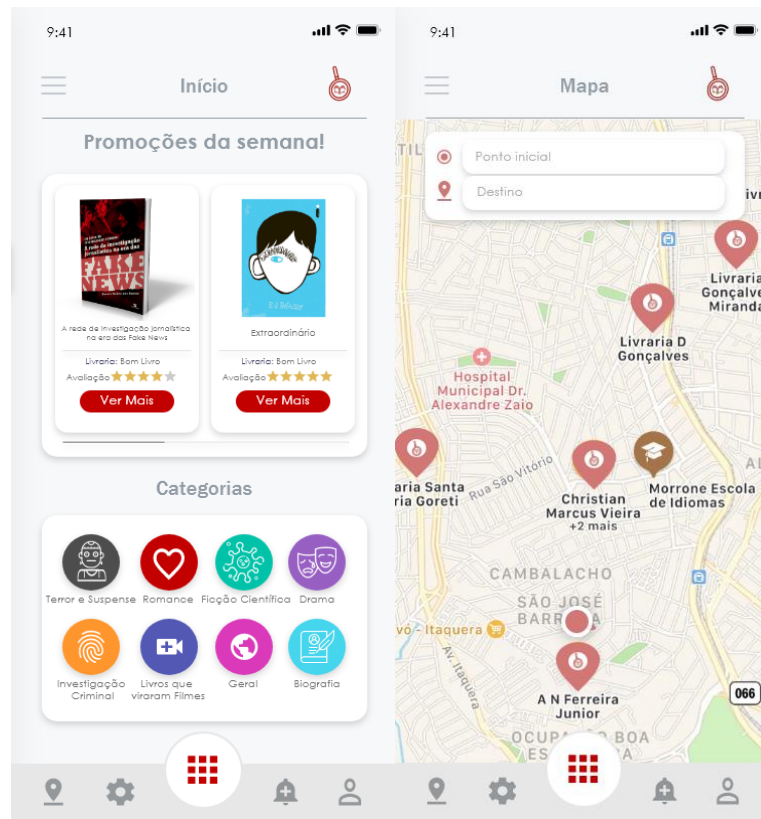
9:41

Início

Promoções da semana!

FAKE NEWS

A rede de investigação jornalística na era das Fake News

Livraria: Bom Livro
Avaliação

Ver Mais

Extraordinário

Livraria: Bom Livro
Avaliação

Ver Mais

Categorias

Terror e Suspense
Romance
Ficção Científica
Drama
Investigação Criminal
Livros que viraram Filmes
Geral
Biografia

9:41

Mapa

Ponto inicial
Destino

TIL

Livraria Gonçalves Miranda

Livraria D Gonçalves

Hospital Municipal Dr. Alexandre Zaio

aria Santa ria Goreti

Rua São Vitório

Christian Marcus Vieira
+2 mais

Morrone Escola de Idiomas

AL

CAMBALACHO

SÃO JOSÉ BARR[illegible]

vo - Itaquera

Av. Itaquera

A N Ferreira Junior

066

OCUPAÇÃO BOA ES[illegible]